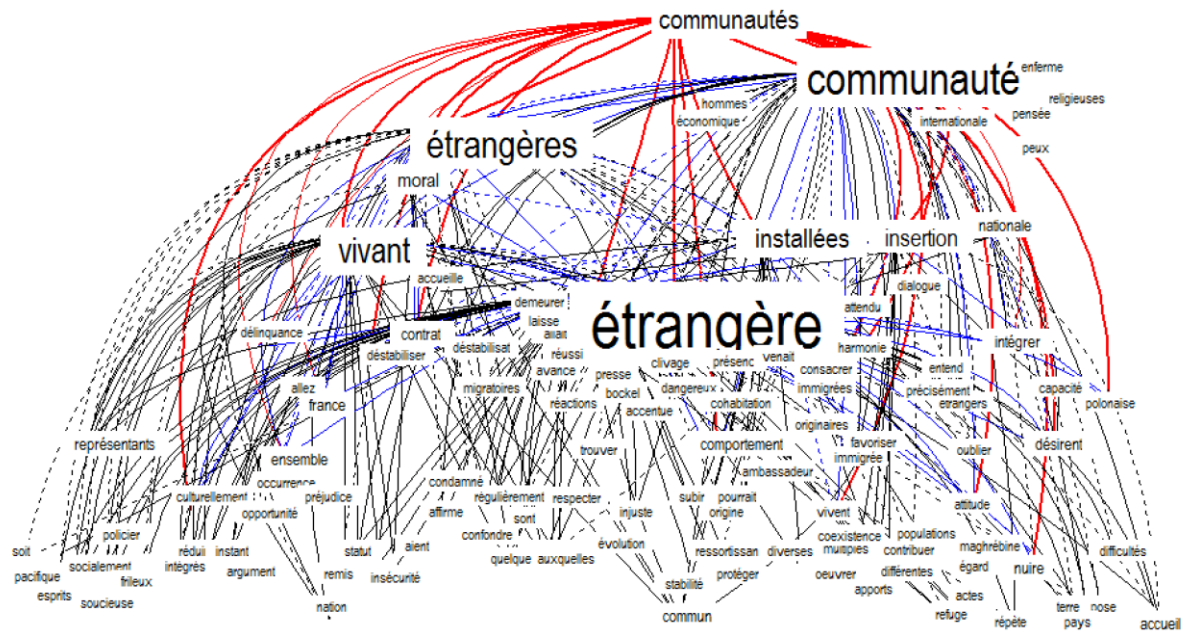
communautés

communauté
enferme
religieuses
pensée
peux
hommes
économique
internationale

étrangères
moral

vivant
installées
insertion
nationale
accueille
dialogue
demeurer
laisse
allait
attendu

étrangère
délinquance
contrat
déstabiliser
déstabilisat
réussi
harmonie
intégrer
clivage
présenc
venait
consacrer
entend
presse
avance
allez
migratoires
bockel
dangereux
immigrées
précisément
étrangers
capacité
polonaise
france
réactions
accentue
cohabitation
originaires
représentants
comportement
favoriser
désirent
trouver
ambassadeur
immigrée
oublier
ensemble
occurrence
culturellement
préjudice
condamné
affirme
régulièrement
respecter
subir
pourrait
origine
vivent
attitude
opportunité
sont
injuste
policier
confondre
coexistence
multiples
populations
maghrébine
soit
socialement
réduit
instant
statut
aient
quelque
auxquelles
évolution
ressortissan
diverses
contribuer
égard
difficultés
pacifique
intégrés
frileux
argument
remis
insécurité
protéger
oeuvrer
différentes
nuire
esprits
soucieuse
stabilité
apports
actes
terre
nose
nation
commun
refuge
répète
pays
accueil